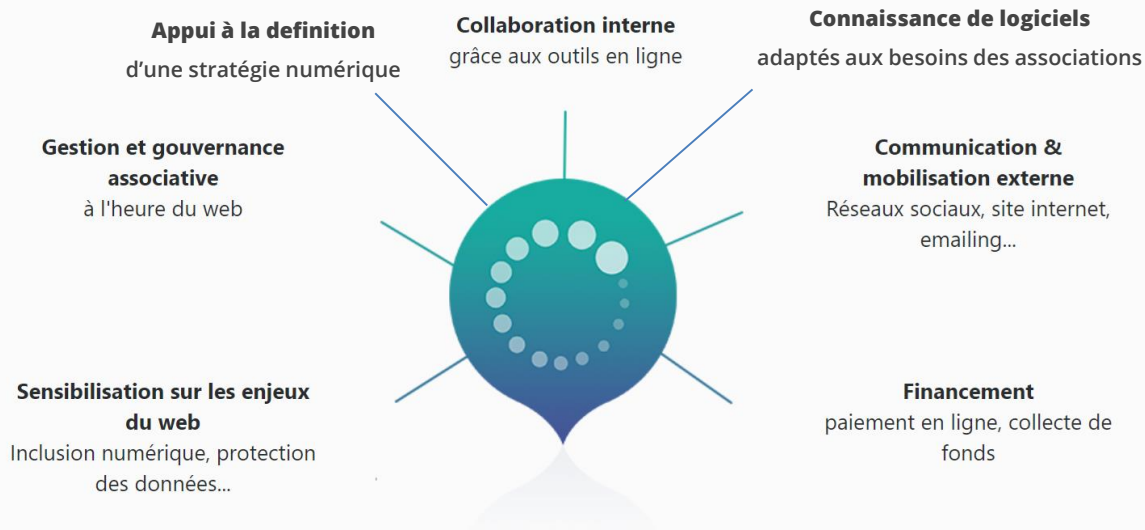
**Appui à la definition**
d'une stratégie numérique

**Collaboration interne**
grâce aux outils en ligne

**Connaissance de logiciels**
adaptés aux besoins des associations

**Gestion et gouvernance associative**
à l'heure du web

**Communication & mobilisation externe**
Réseaux sociaux, site internet, emailing...

**Sensibilisation sur les enjeux du web**
Inclusion numérique, protection des données...

**Financement**
paiement en ligne, collecte de fonds